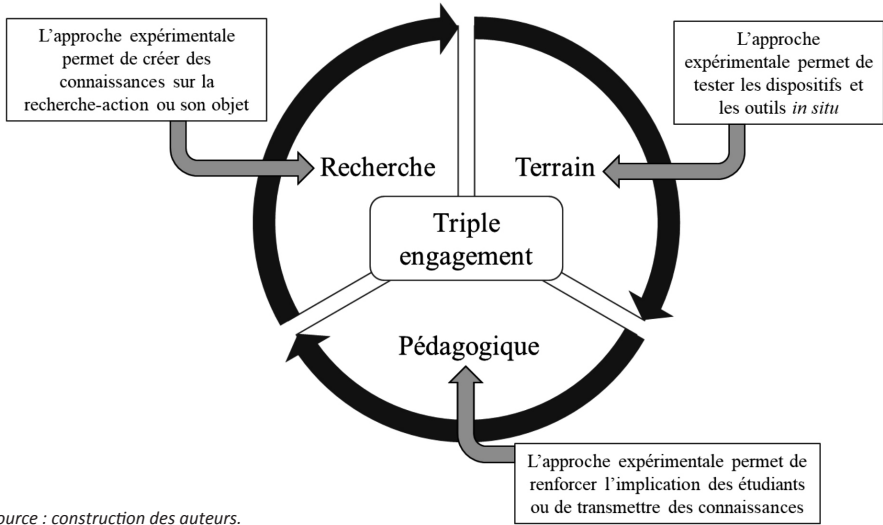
L'approche expérimentale permet de créer des connaissances sur la recherche-action ou son objet

L'approche expérimentale permet de tester les dispositifs et les outils *in situ*

Recherche

Terrain

Triple engagement

Pédagogique

L'approche expérimentale permet de renforcer l'implication des étudiants ou de transmettre des connaissances

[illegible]ource : construction des auteurs.